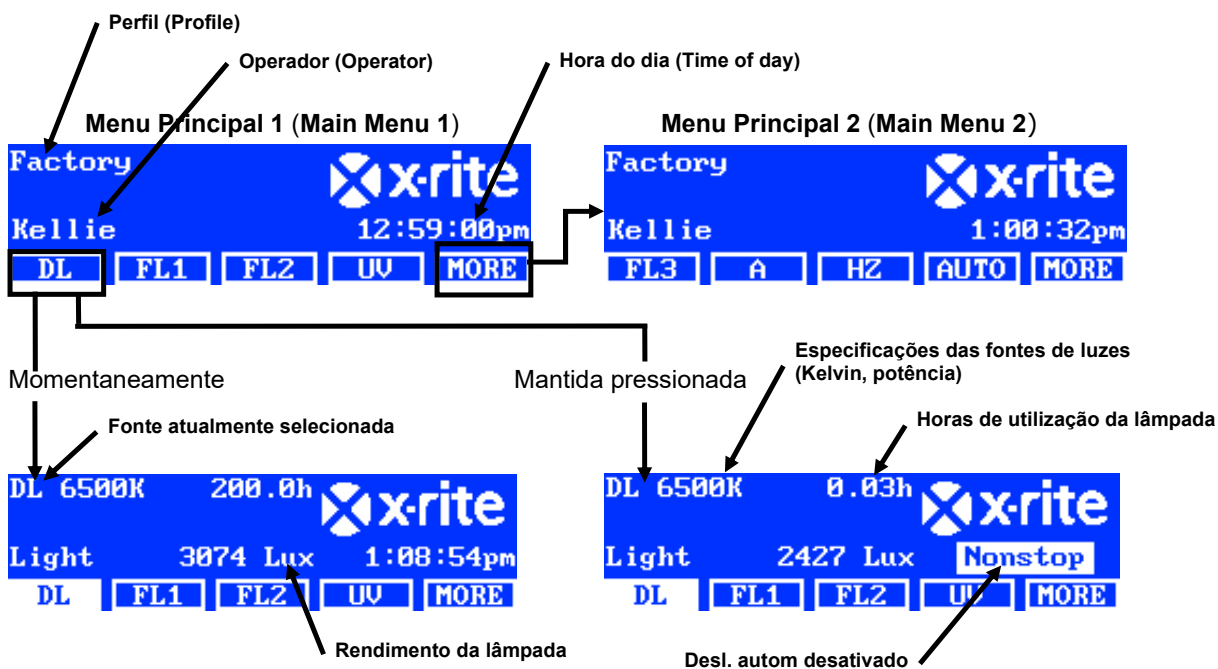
Perfil (Profile)

Operador (Operator)

Hora do dia (Time of day)

Menu Principal 1 (Main Menu 1)

Factory
x-rite
Kellie 12:59:00pm
DL FL1 FL2 UV MORE

Menu Principal 2 (Main Menu 2)

Factory
x-rite
Kellie 1:00:32pm
FL3 A HZ AUTO MORE

Momentaneamente

Mantida pressionada

Especificações das fontes de luzes (Kelvin, potência)

Fonte atualmente selecionada

Horas de utilização da lâmpada

DL 6500K 200.0h
x-rite
Light 3074 Lux 1:08:54pm
DL FL1 FL2 UV MORE

DL 6500K 0.03h
x-rite
Light 2427 Lux Nonstop
DL FL1 FL2 UV MORE

Rendimento da lâmpada

Desl. autom desativado